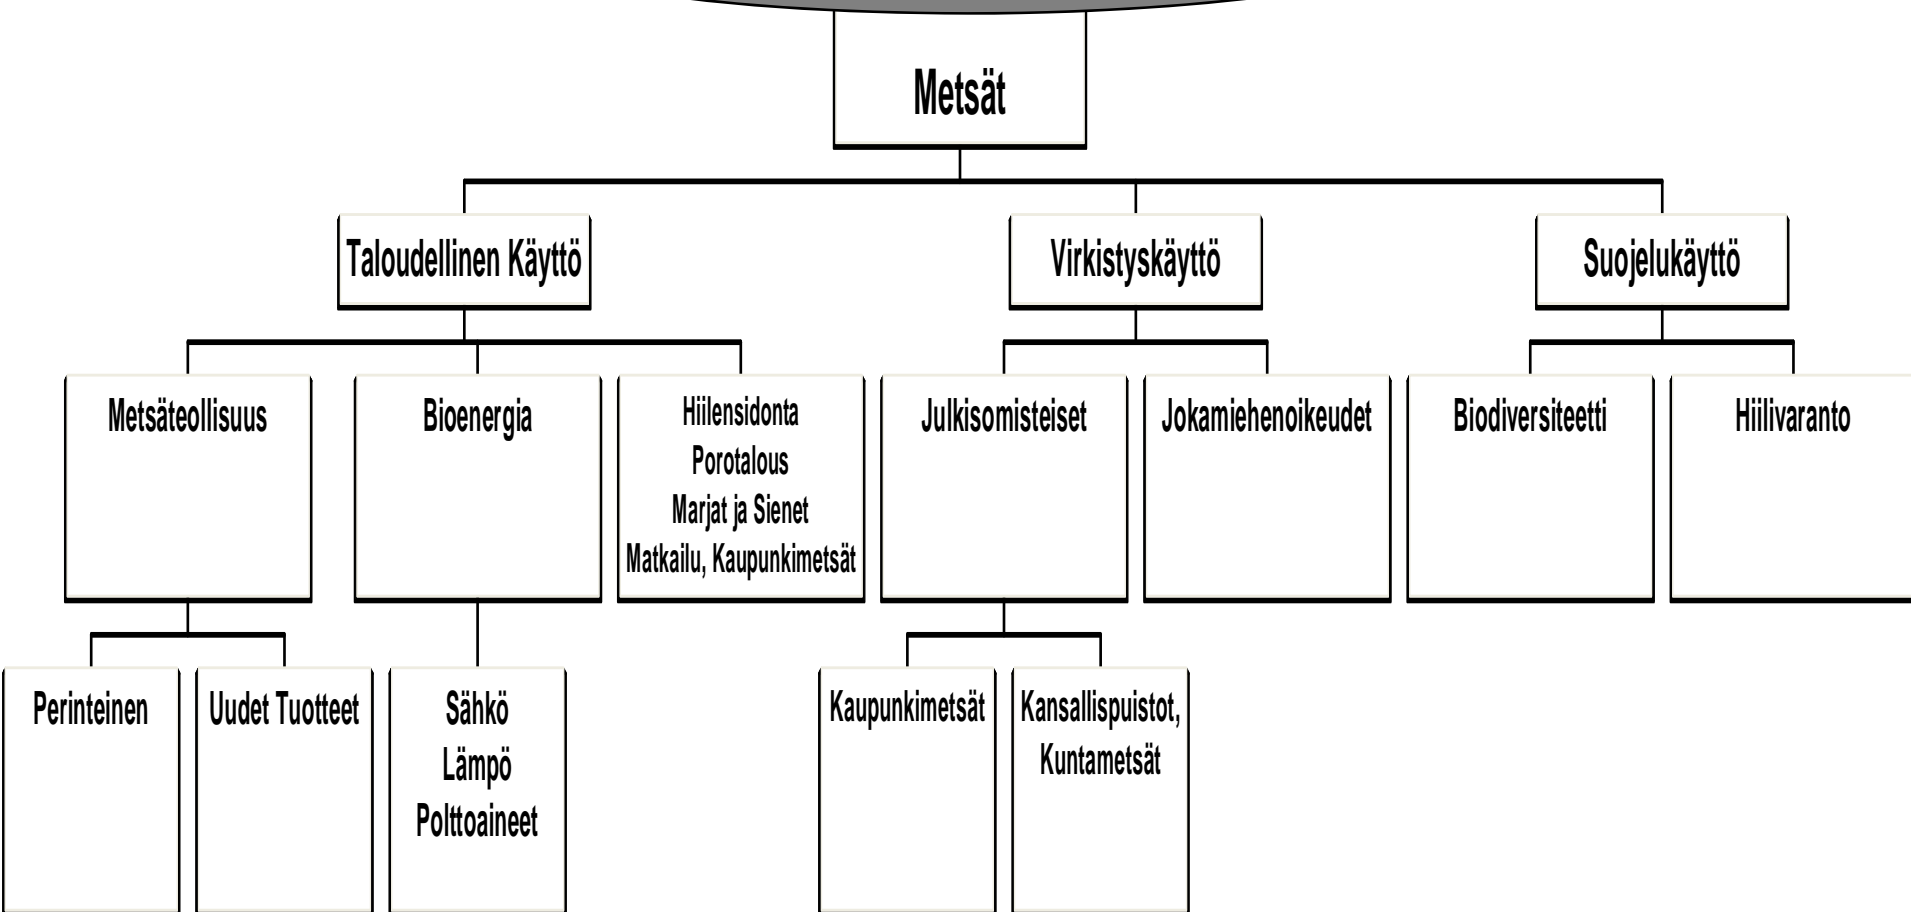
Metsät

Taloudellinen Käyttö

Virkistyskäyttö

Suojelukäyttö

Metsäteollisuus

Bioenergia

Hiilensidonta
Porotalous
Marjat ja Sienet
Matkailu, Kaupunkimetsät

Julkisomisteiset

Jokamiehenoikeudet

Biodiversiteetti

Hiilivaranto

Perinteinen

Uudet Tuotteet

Sähkö
Lämpö
Polttoaineet

Kaupunkimetsät

Kansallispuistot, Kuntametsät